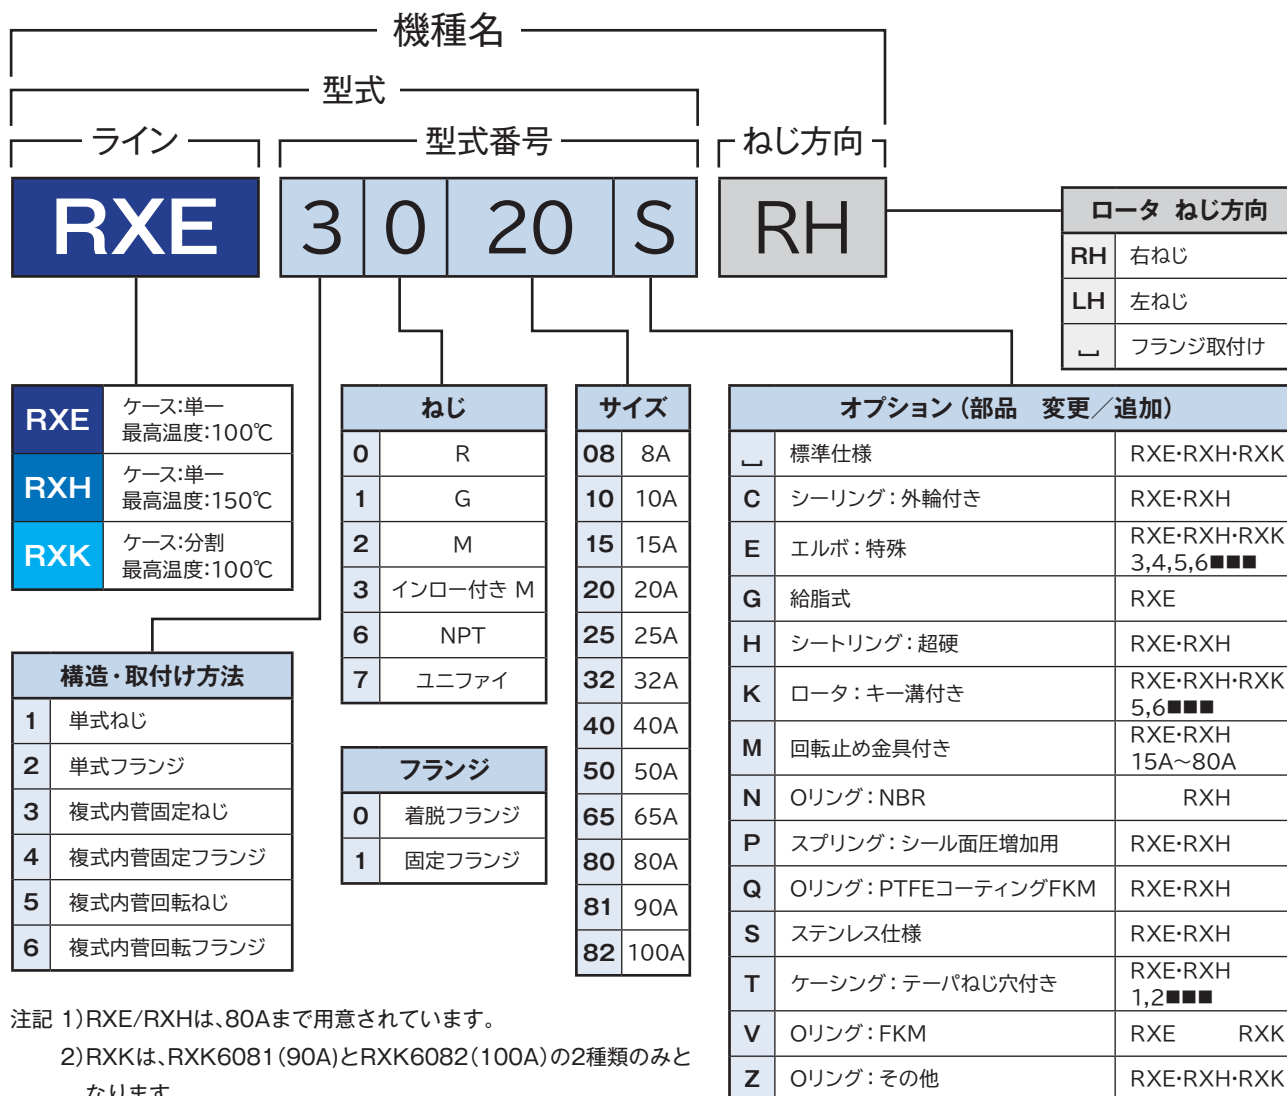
機種名

型式

ライン

型式番号

ねじ方向

RXE 3 0 20 S RH

| ロータ ねじ方向 | |
|---|---|
| RH | 右ねじ |
| LH | 左ねじ |
| ␣ | フランジ取付け |

| | |
|---|---|
| RXE | ケース:単一 最高温度:100℃ |
| RXH | ケース:単一 最高温度:150℃ |
| RXK | ケース:分割 最高温度:100℃ |

| 構造・取付け方法 | |
|---|---|
| 1 | 単式ねじ |
| 2 | 単式フランジ |
| 3 | 複式内管固定ねじ |
| 4 | 複式内管固定フランジ |
| 5 | 複式内管回転ねじ |
| 6 | 複式内管回転フランジ |

| ねじ | |
|---|---|
| 0 | R |
| 1 | G |
| 2 | M |
| 3 | インロー付き M |
| 6 | NPT |
| 7 | ユニファイ |

| フランジ | |
|---|---|
| 0 | 着脱フランジ |
| 1 | 固定フランジ |

| サイズ | |
|---|---|
| 08 | 8A |
| 10 | 10A |
| 15 | 15A |
| 20 | 20A |
| 25 | 25A |
| 32 | 32A |
| 40 | 40A |
| 50 | 50A |
| 65 | 65A |
| 80 | 80A |
| 81 | 90A |
| 82 | 100A |

| オプション(部品 変更／追加) | | |
|---|---|---|
| ␣ | 標準仕様 | RXE･RXH･RXK |
| C | シーリング:外輪付き | RXE･RXH |
| E | エルボ:特殊 | RXE･RXH･RXK 3,4,5,6■■■ |
| G | 給脂式 | RXE |
| H | シートリング:超硬 | RXE･RXH |
| K | ロータ:キー溝付き | RXE･RXH･RXK 5,6■■■ |
| M | 回転止め金具付き | RXE･RXH 15A~80A |
| N | Oリング:NBR | RXH |
| P | スプリング:シール面圧増加用 | RXE･RXH |
| Q | Oリング:PTFEコーティングFKM | RXE･RXH |
| S | ステンレス仕様 | RXE･RXH |
| T | ケーシング:テーパねじ穴付き | RXE･RXH 1,2■■■ |
| V | Oリング:FKM | RXE RXK |
| Z | Oリング:その他 | RXE･RXH･RXK |

注記 1)RXE/RXHは、80Aまで用意されています。
2)RXKは、RXK6081(90A)とRXK6082(100A)の2種類のみとなります。